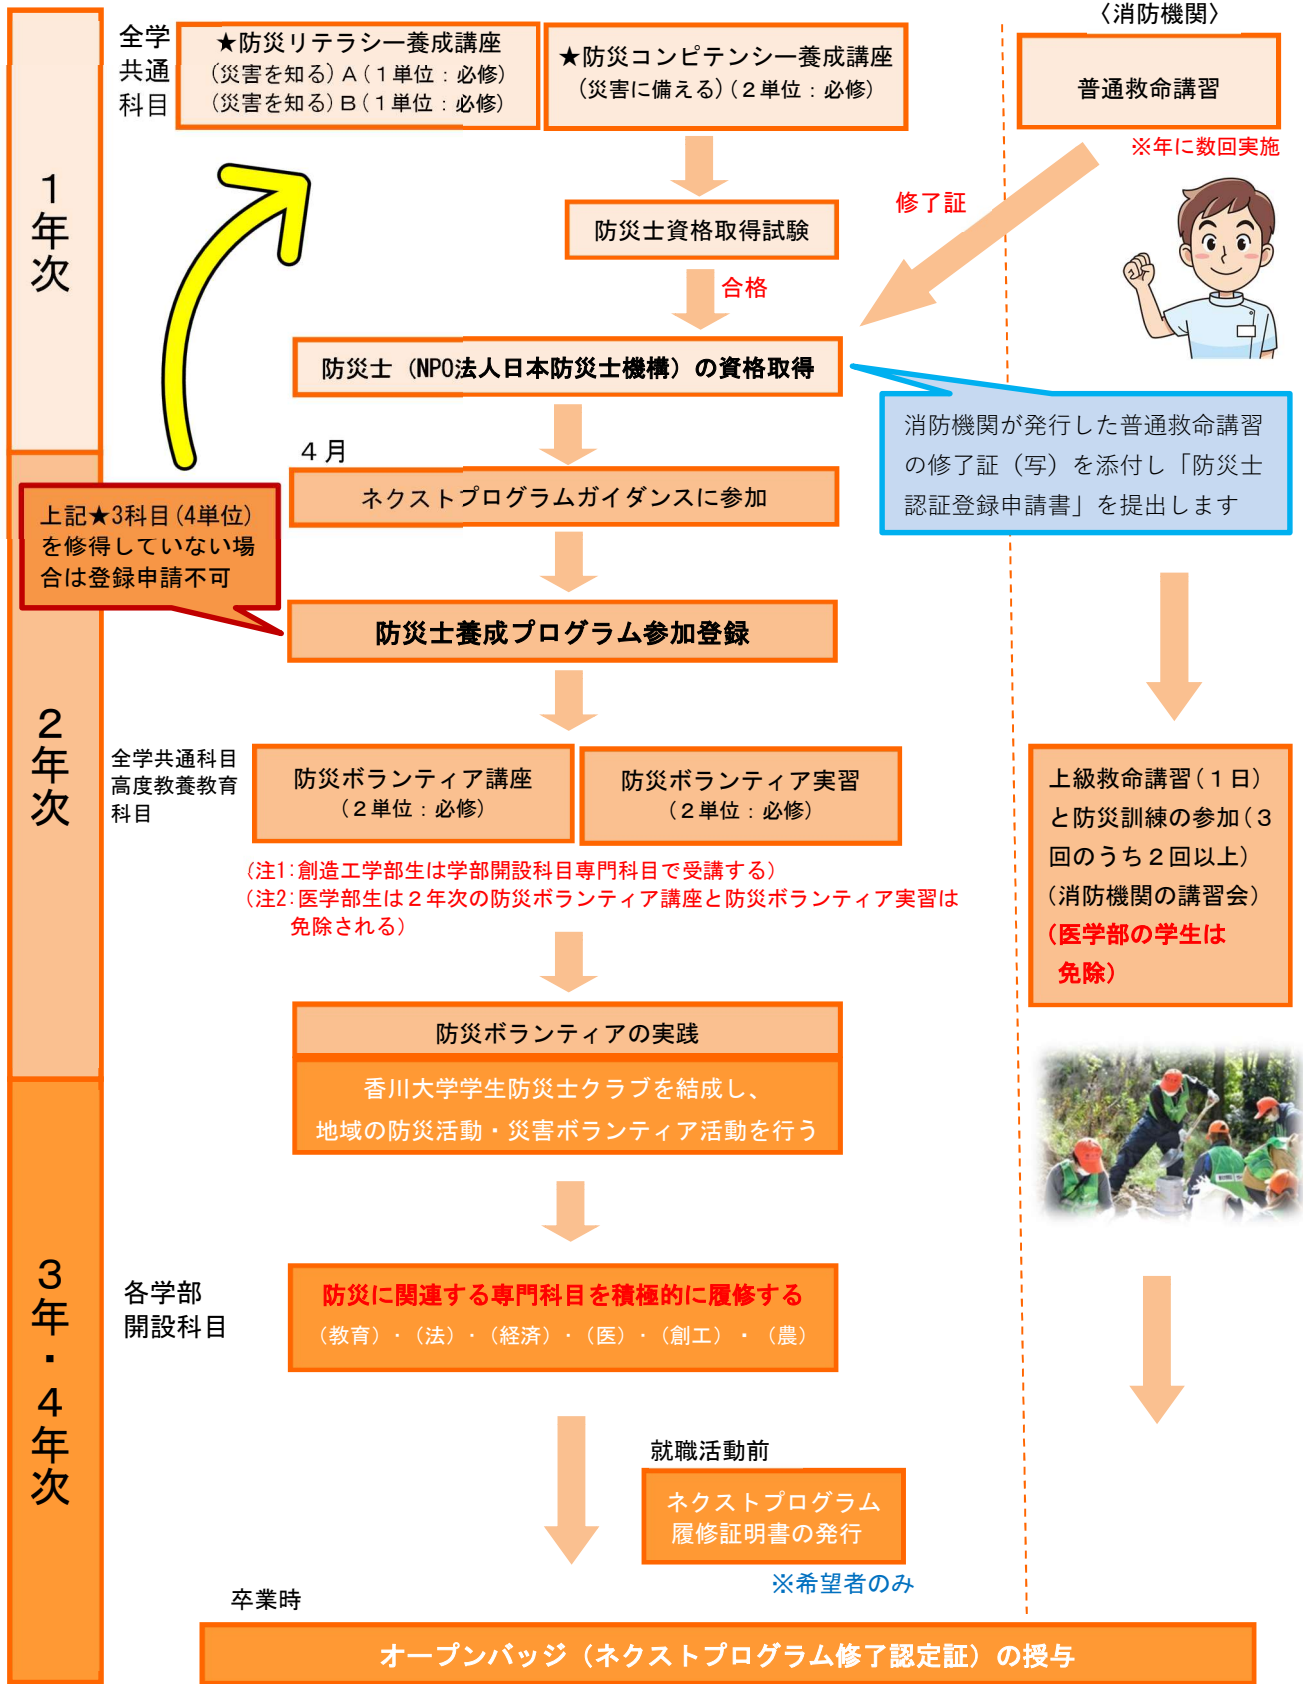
１年次

全学共通科目

★防災リテラシー養成講座
（災害を知る）Ａ（１単位：必修）
（災害を知る）Ｂ（１単位：必修）

★防災コンピテンシー養成講座
（災害に備える）（２単位：必修）

〈消防機関〉

普通救命講習

※年に数回実施

修了証

防災士資格取得試験

合格

防災士（NPO法人日本防災士機構）の資格取得

消防機関が発行した普通救命講習の修了証（写）を添付し「防災士認証登録申請書」を提出します

４月

ネクストプログラムガイダンスに参加

上記★3科目（4単位）を修得していない場合は登録申請不可

防災士養成プログラム参加登録

２年次

全学共通科目
高度教養教育科目

防災ボランティア講座
（２単位：必修）

防災ボランティア実習
（２単位：必修）

上級救命講習（１日）と防災訓練の参加（３回のうち２回以上）
（消防機関の講習会）
（医学部の学生は免除）

（注1：創造工学部生は学部開設科目専門科目で受講する）
（注2：医学部生は２年次の防災ボランティア講座と防災ボランティア実習は免除される）

防災ボランティアの実践

香川大学学生防災士クラブを結成し、
地域の防災活動・災害ボランティア活動を行う

３年・４年次

各学部
開設科目

防災に関連する専門科目を積極的に履修する
（教育）・（法）・（経済）・（医）・（創工）・（農）

就職活動前

ネクストプログラム
履修証明書の発行

※希望者のみ

卒業時

オープンバッジ（ネクストプログラム修了認定証）の授与